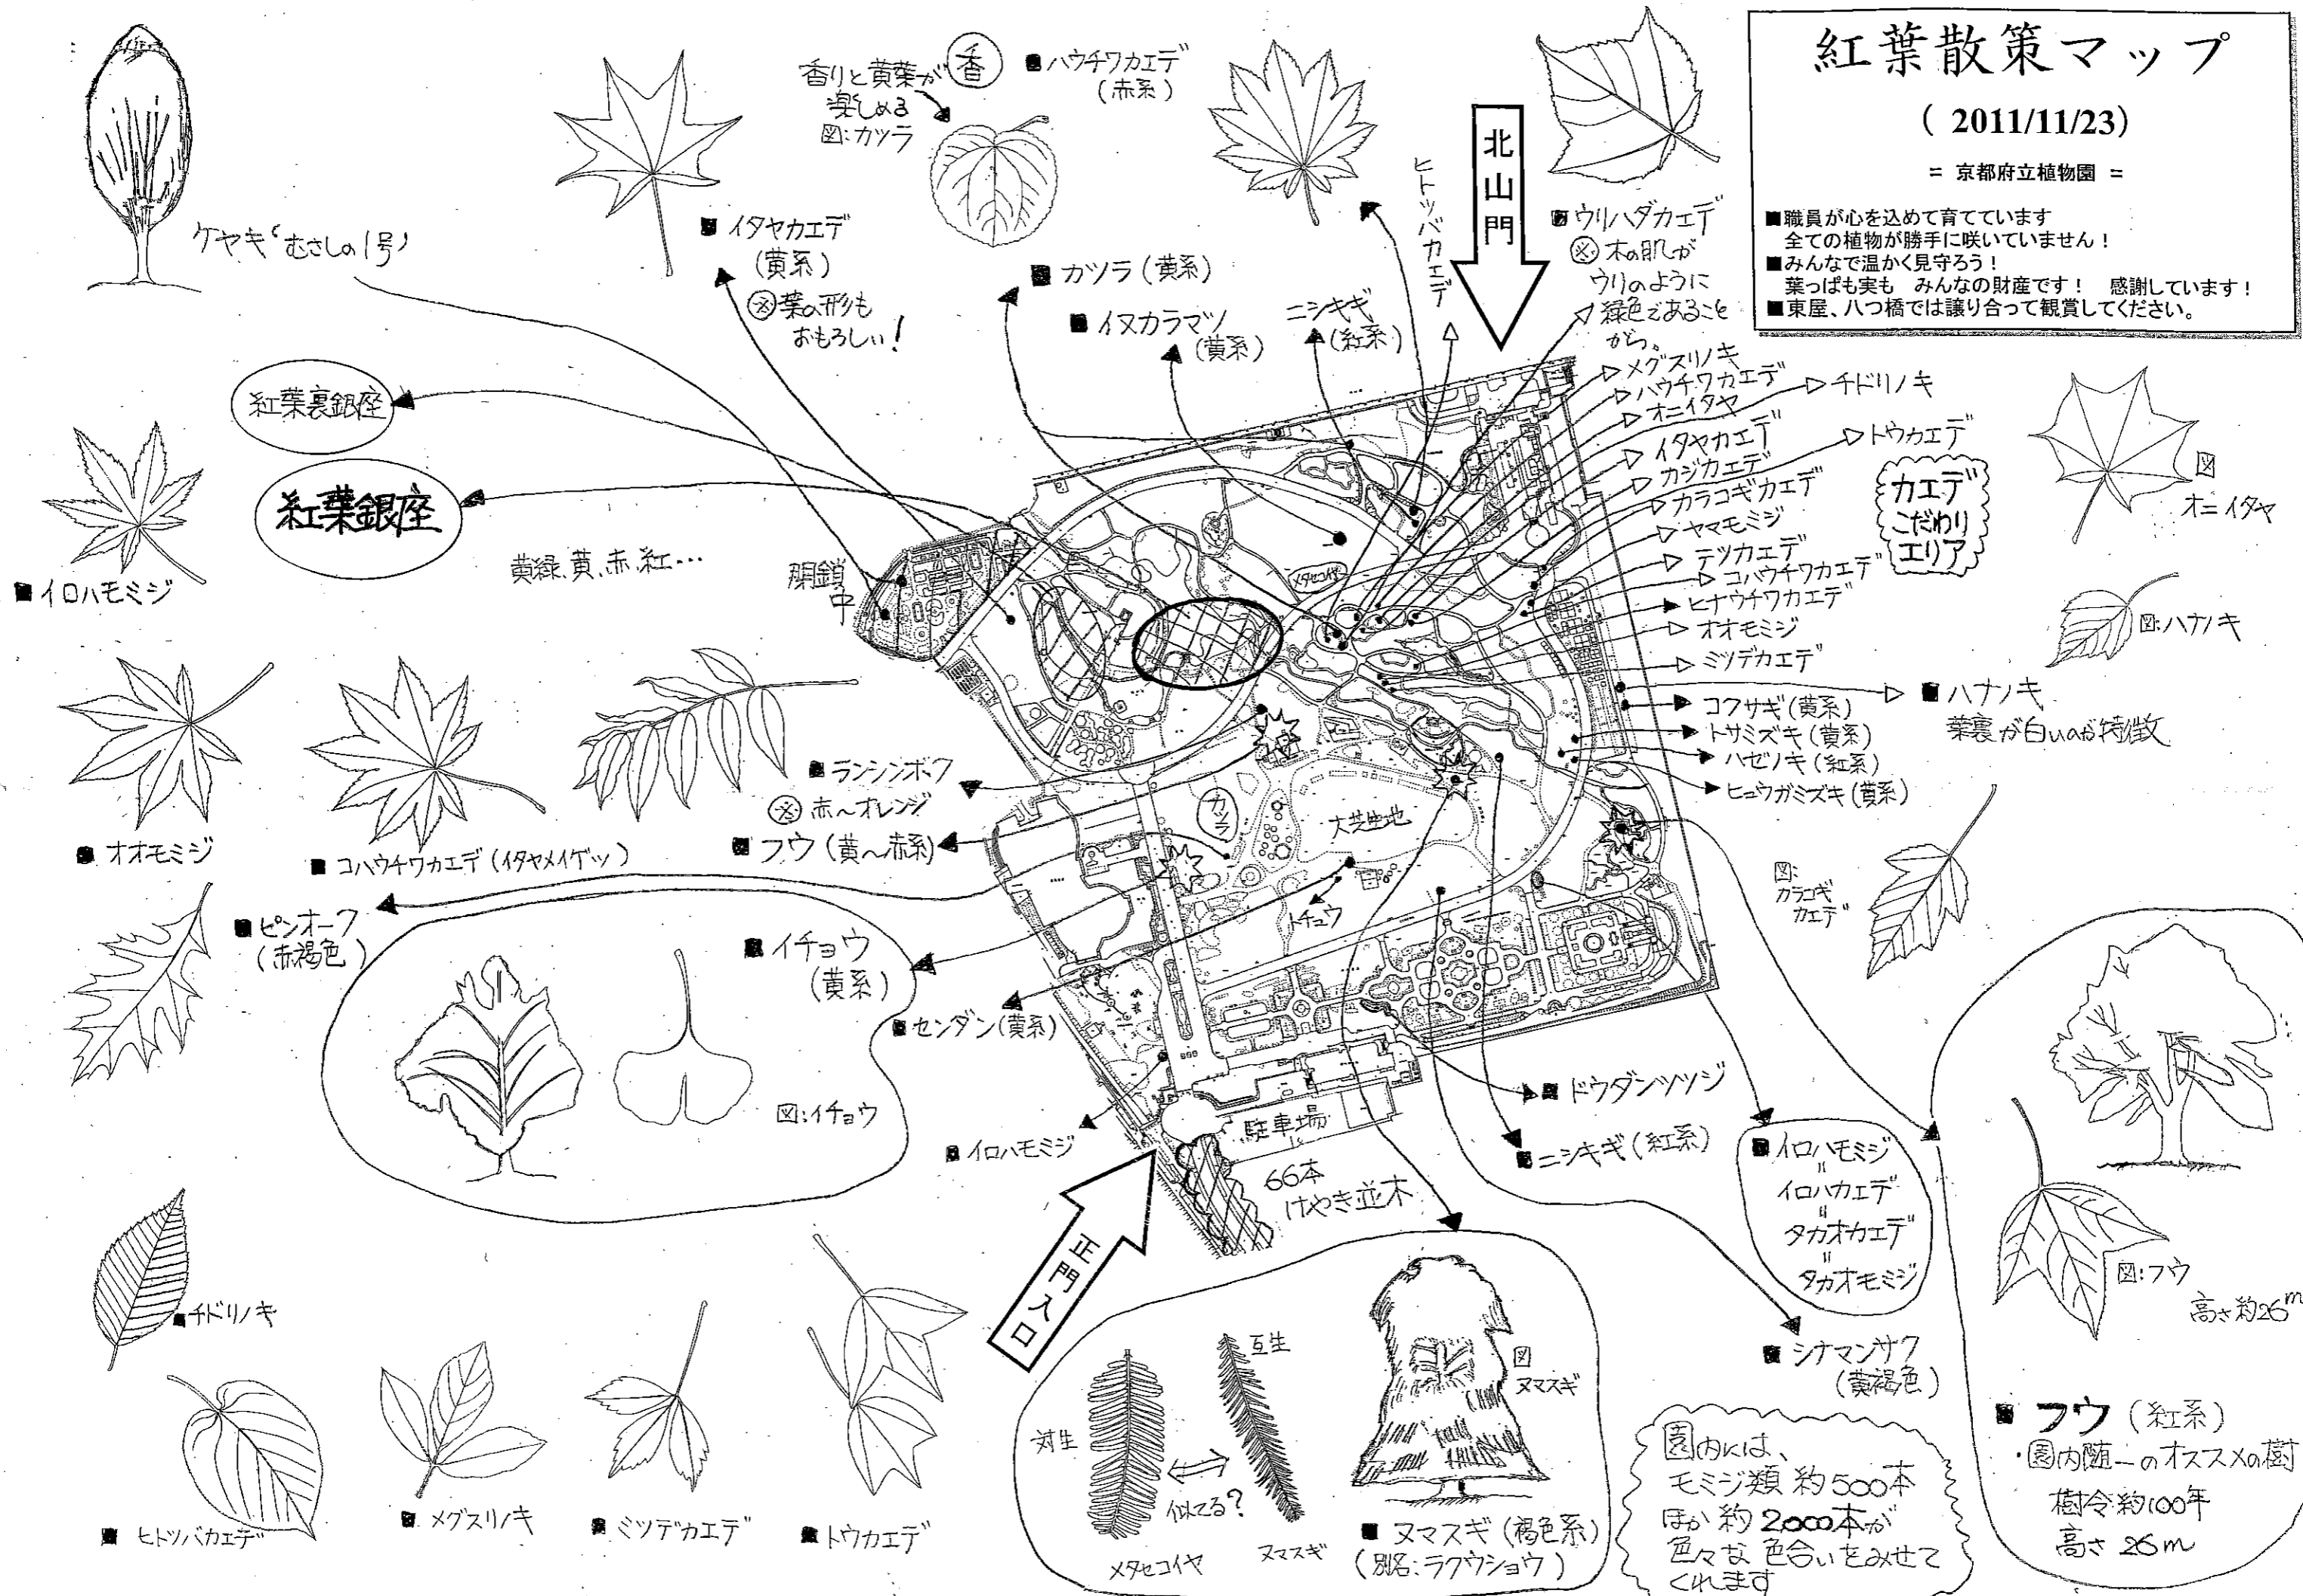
紅葉散策マップ
( 2011/11/23)
= 京都府立植物園 =
■職員が心を込めて育てています
全ての植物が勝手に咲いていません！
■みんなで温かく見守ろう！
葉っぱも実も みんなの財産です！ 感謝しています！
■東屋、八つ橋では譲り合って観賞してください。

ケヤキ'むさしの1号'

香りと黄葉が楽しめる 香
図:カツラ

■ハウチワカエデ(赤系)

■イタヤカエデ(黄系)
※葉の形もおもろしい！

■カツラ(黄系)

■イヌカラマツ(黄系)

ニシキギ(紅系)

ヒトツバカエデ

北山門

■ウリハダカエデ
※木の肌がウリのように緑色であることから。

メグスリノキ
ハウチワカエデ
オニイタヤ
チドリノキ
イタヤカエデ
トウカエデ
カジカエデ
カラコギカエデ
ヤマモミジ
テツカエデ
コハウチワカエデ
ヒナウチワカエデ
オオモミジ
ミツデカエデ

カエデこだわりエリア

図 オニイタヤ

図:ハナノキ

■ハナノキ
葉裏が白いのが特徴

コクサギ(黄系)
トサミズキ(黄系)
ハゼノキ(紅系)
ヒュウガミズキ(黄系)

紅葉裏銀座

紅葉銀座

黄緑、黄、赤、紅…

閉鎖中

メタセコイヤ

■イロハモミジ

■オオモミジ

■コハウチワカエデ(イタヤメイゲツ)

■ランシンボク
※赤～オレンジ

■フウ(黄～赤系)

カツラ

大芝生地

イチョウ

■ピンオーク(赤褐色)

■イチョウ(黄系)

■センダン(黄系)

図:イチョウ

■イロハモミジ

駐車場

66本 けやき並木

正門入口

図:カラコギカエデ

■ドウダンツツジ

■ニシキギ(紅系)

■イロハモミジ
॥
イロハカエデ
॥
タカオカエデ
॥
タカオモミジ

図:フウ
高さ約26m

■チドリノキ

■ヒトツバカエデ

■メグスリノキ

■ミツデカエデ

■トウカエデ

対生
互生
似てる？
メタセコイヤ
ヌマスギ

図 ヌマスギ

■ヌマスギ(褐色系)
(別名:ラクウショウ)

■シナマンサク(黄褐色)

園内には、
モミジ類 約500本
ほか 約2000本が
色々な 色合いをみせてくれます

■フウ(紅系)
・園内随一のオススメの樹
樹令約100年
高さ 26m